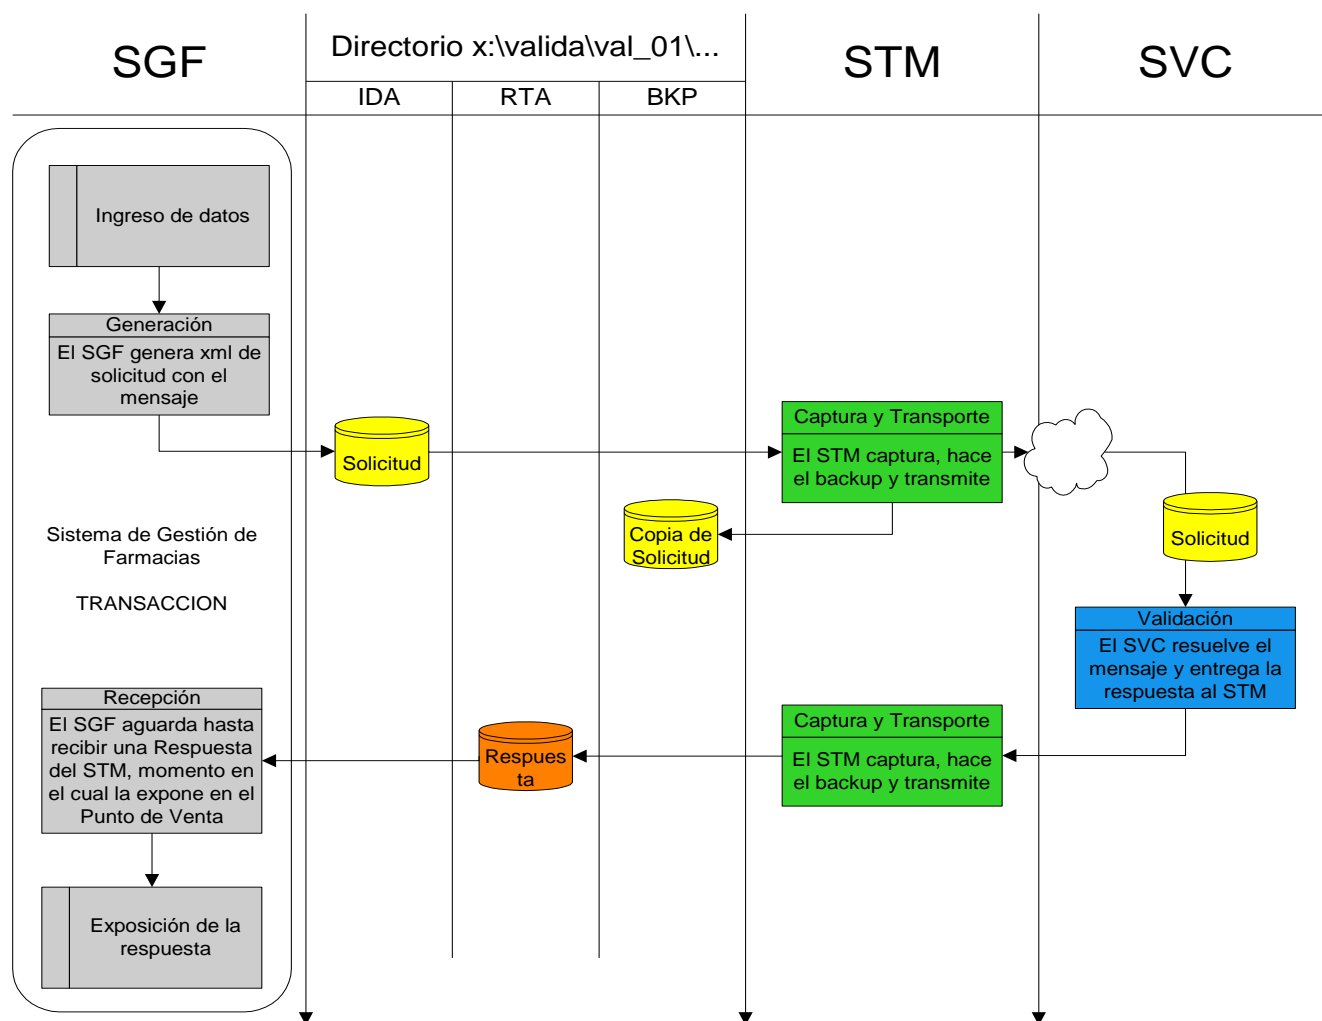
SGF

Directorio x:\valida\val_01\...

IDA

RTA

BKP

STM

SVC

Ingreso de datos

Generación

El SGF genera xml de solicitud con el mensaje

Solicitud

Captura y Transporte

El STM captura, hace el backup y transmite

Solicitud

Copia de Solicitud

Sistema de Gestión de Farmacias

TRANSACCION

Validación

El SVC resuelve el mensaje y entrega la respuesta al STM

Recepción

El SGF aguarda hasta recibir una Respuesta del STM, momento en el cual la expone en el Punto de Venta

Respuesta

Captura y Transporte

El STM captura, hace el backup y transmite

Exposición de la respuesta